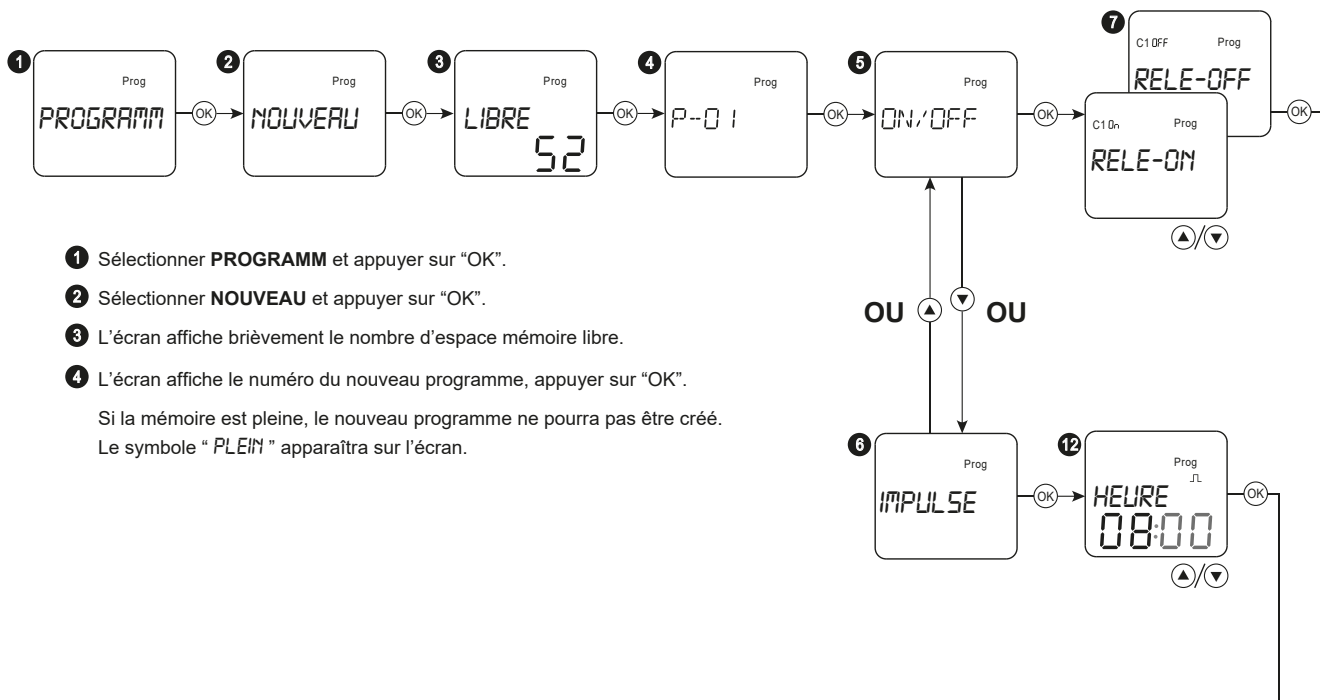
1 Prog PROGRAMM OK 2 Prog NOUVEAU OK 3 Prog LIBRE 52 OK 4 Prog P--01 OK 5 Prog ON/OFF OK 7 C1 OFF Prog RELE-OFF OK C1 On Prog RELE-ON

1 Sélectionner **PROGRAMM** et appuyer sur “OK”.

2 Sélectionner **NOUVEAU** et appuyer sur “OK”.

3 L’écran affiche brièvement le nombre d’espace mémoire libre.

4 L’écran affiche le numéro du nouveau programme, appuyer sur “OK”.

Si la mémoire est pleine, le nouveau programme ne pourra pas être créé. Le symbole “ PLEIN ” apparaîtra sur l’écran.

OU OU

6 Prog IMPULSE OK 12 Prog HEURE 08:00 OK